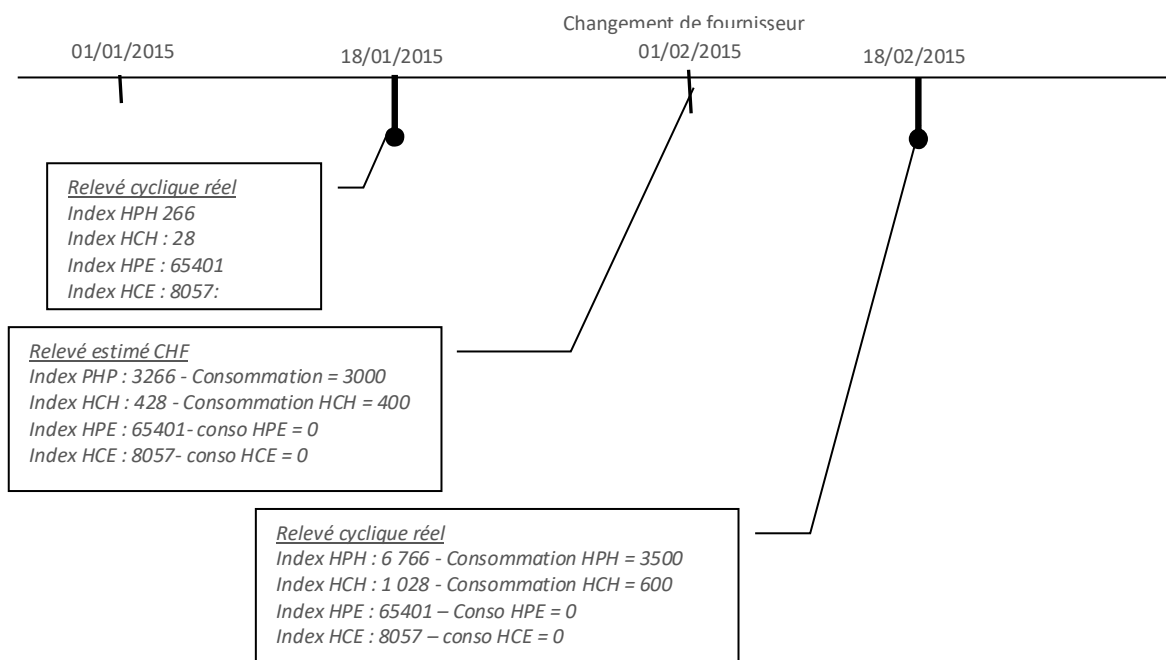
Changement de fournisseur

01/01/2015

18/01/2015

01/02/2015

18/02/2015

Relevé cyclique réel
Index HPH 266
Index HCH : 28
Index HPE : 65401
Index HCE : 8057:

Relevé estimé CHF
Index PHP : 3266 - Consommation = 3000
Index HCH : 428 - Consommation HCH = 400
Index HPE : 65401- conso HPE = 0
Index HCE : 8057- conso HCE = 0

Relevé cyclique réel
Index HPH : 6 766 - Consommation HPH = 3500
Index HCH : 1 028 - Consommation HCH = 600
Index HPE : 65401 – Conso HPE = 0
Index HCE : 8057 – conso HCE = 0